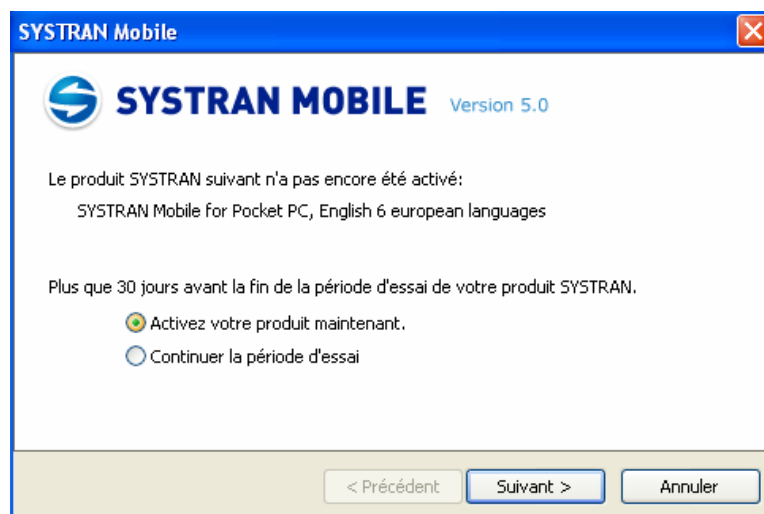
SYSTRAN Mobile

SYSTRAN MOBILE Version 5.0

Le produit SYSTRAN suivant n'a pas encore été activé:

SYSTRAN Mobile for Pocket PC, English 6 european languages

Plus que 30 jours avant la fin de la période d'essai de votre produit SYSTRAN.

Activez votre produit maintenant.

Continuer la période d'essai

< Précédent Suivant > Annuler